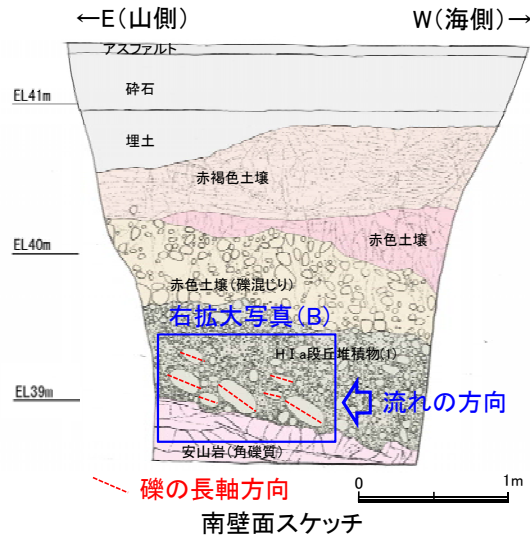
←E（山側）

W（海側）→

アスファルト

EL41m

砕石

埋土

赤褐色土壌

EL40m

赤色土壌

赤色土壌（礫混じり）

右拡大写真（B）

H I a段丘堆積物(I)

EL39m

流れの方向

安山岩（角礫質）

礫の長軸方向

0

1m

南壁面スケッチ